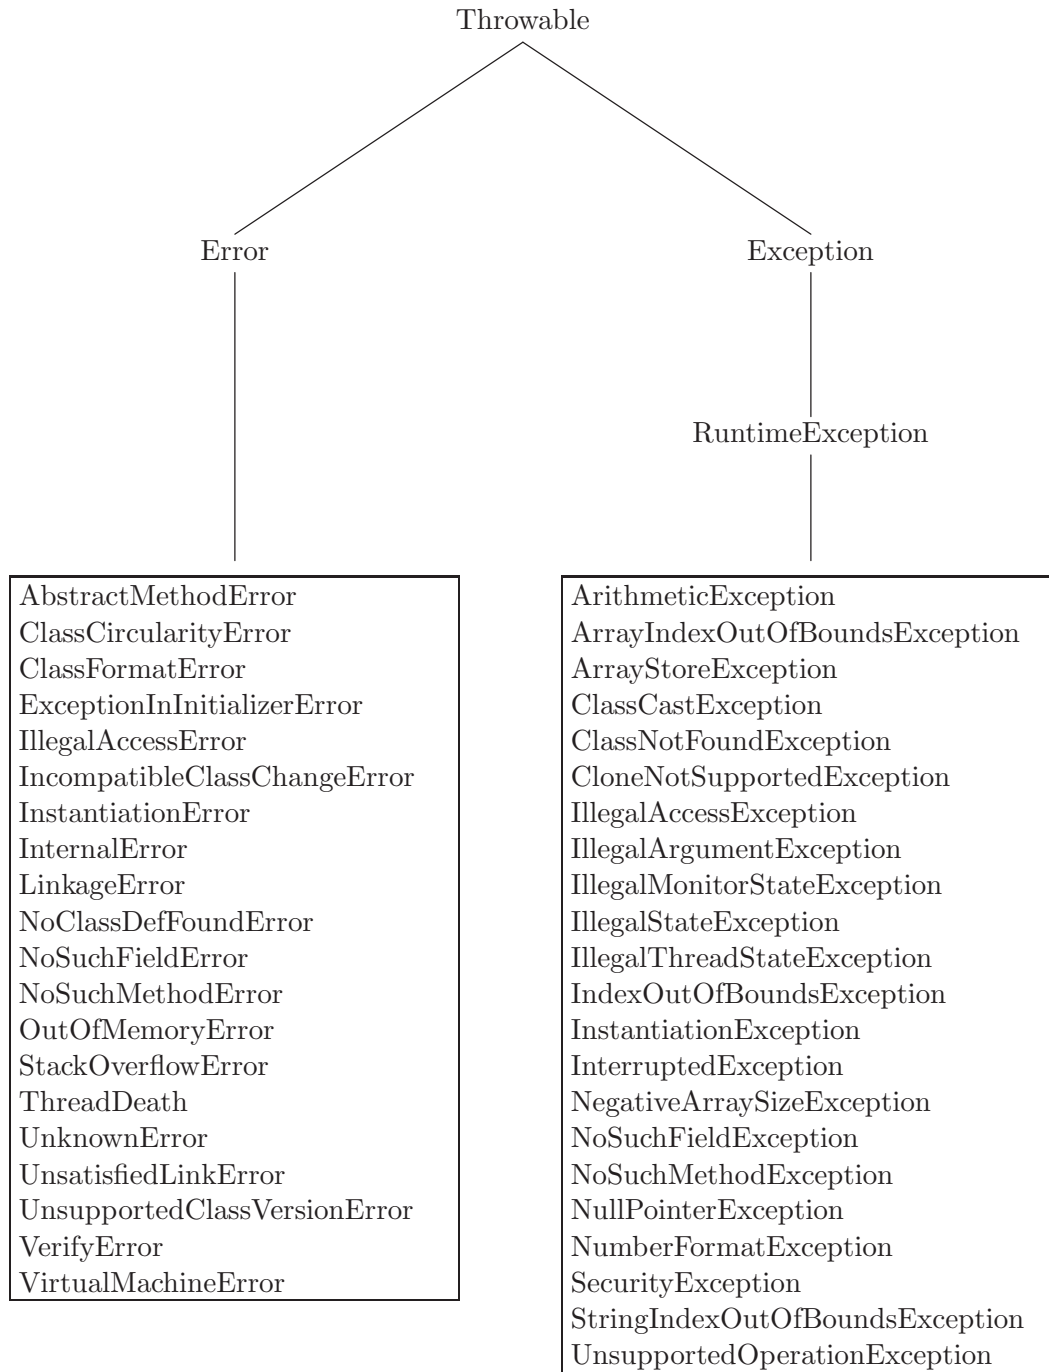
Throwable

Error

Exception

RuntimeException

AbstractMethodError
ClassCircularityError
ClassFormatError
ExceptionInInitializerError
IllegalAccessError
IncompatibleClassChangeError
InstantiationError
InternalError
LinkageError
NoClassDefFoundError
NoSuchFieldError
NoSuchMethodError
OutOfMemoryError
StackOverflowError
ThreadDeath
UnknownError
UnsatisfiedLinkError
UnsupportedClassVersionError
VerifyError
VirtualMachineError

ArithmeticException
ArrayIndexOutOfBoundsException
ArrayStoreException
ClassCastException
ClassNotFoundException
CloneNotSupportedException
IllegalAccessException
IllegalArgumentException
IllegalMonitorStateException
IllegalStateException
IllegalThreadStateException
IndexOutOfBoundsException
InstantiationException
InterruptedException
NegativeArraySizeException
NoSuchFieldException
NoSuchMethodException
NullPointerException
NumberFormatException
SecurityException
StringIndexOutOfBoundsException
UnsupportedOperationException